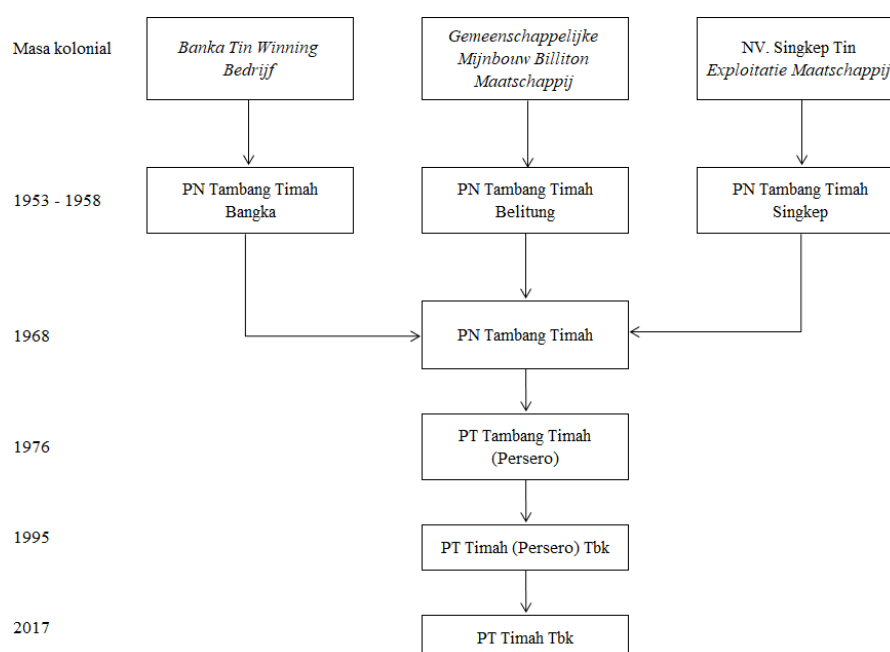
Masa kolonial

Banka Tin Winning Bedrijf

Gemeenschappelijke Mijnbouw Billiton Maatschappij

NV. Singkep Tin Exploitatie Maatschappij

1953 - 1958

PN Tambang Timah Bangka

PN Tambang Timah Belitung

PN Tambang Timah Singkep

1968

PN Tambang Timah

1976

PT Tambang Timah (Persero)

1995

PT Timah (Persero) Tbk

2017

PT Timah Tbk